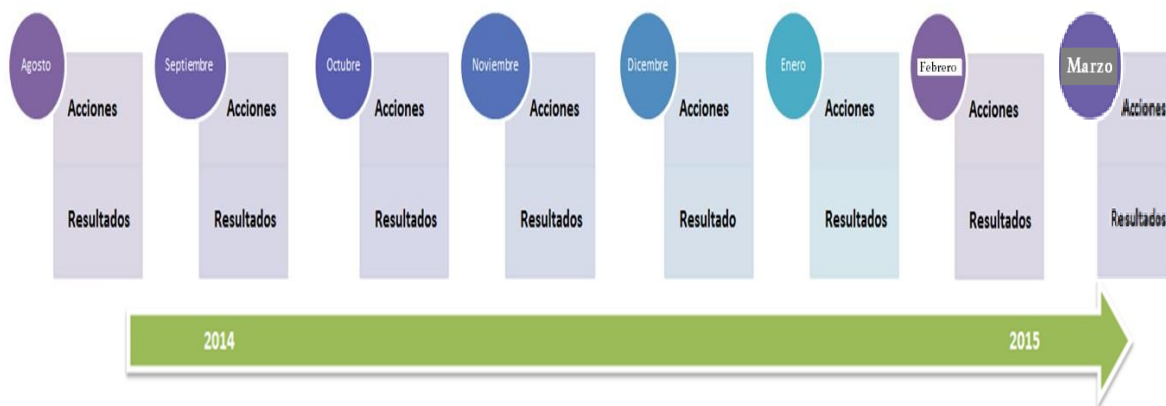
Agosto
Acciones
Resultados

Septiembre
Acciones
Resultados

Octubre
Acciones
Resultados

Noviembre
Acciones
Resultados

Dicembre
Acciones
Resultado

Enero
Acciones
Resultados

Febrero
Acciones
Resultados

Marzo
Acciones
Resultados

2014

2015